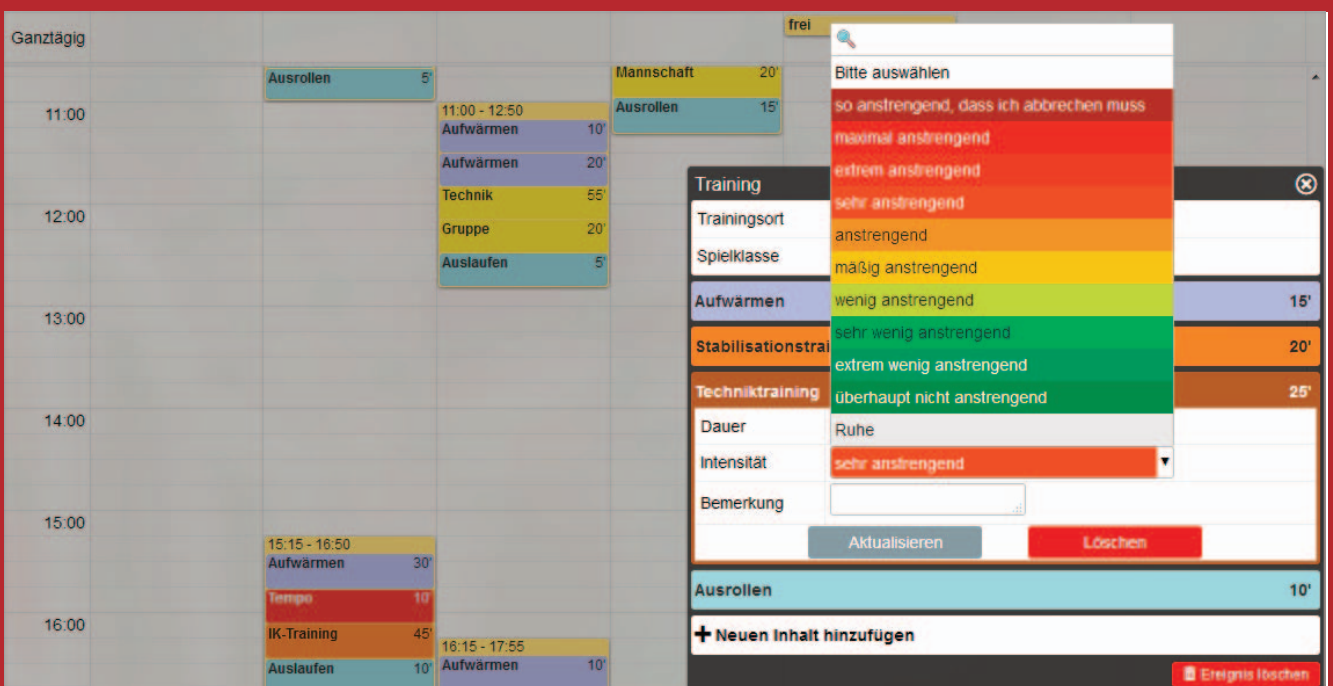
Ganztägig

frei

Bitte auswählen
so anstrengend, dass ich abbrechen muss
maximal anstrengend
extrem anstrengend
sehr anstrengend
anstrengend
mäßig anstrengend
wenig anstrengend
sehr wenig anstrengend
extrem wenig anstrengend
überhaupt nicht anstrengend
Ruhe

Ausrollen 5'

Mannschaft 20'
Ausrollen 15'

11:00
11:00 - 12:50
Aufwärmen 10'
Aufwärmen 20'
Technik 55'
12:00
Gruppe 20'
Auslaufen 5'
13:00
14:00
15:00
15:15 - 16:50
Aufwärmen 30'
Tempo 10'
16:00
IK-Training 45'
Auslaufen 10'
16:15 - 17:55
Aufwärmen 10'

Training
Trainingsort
Spielklasse
Aufwärmen 15'
Stabilisationstrai 20'
Techniktraining 25'
Dauer
Intensität sehr anstrengend
Bemerkung
Aktualisieren
Löschen
Ausrollen 10'
Neuen Inhalt hinzufügen
Ereignis löschen